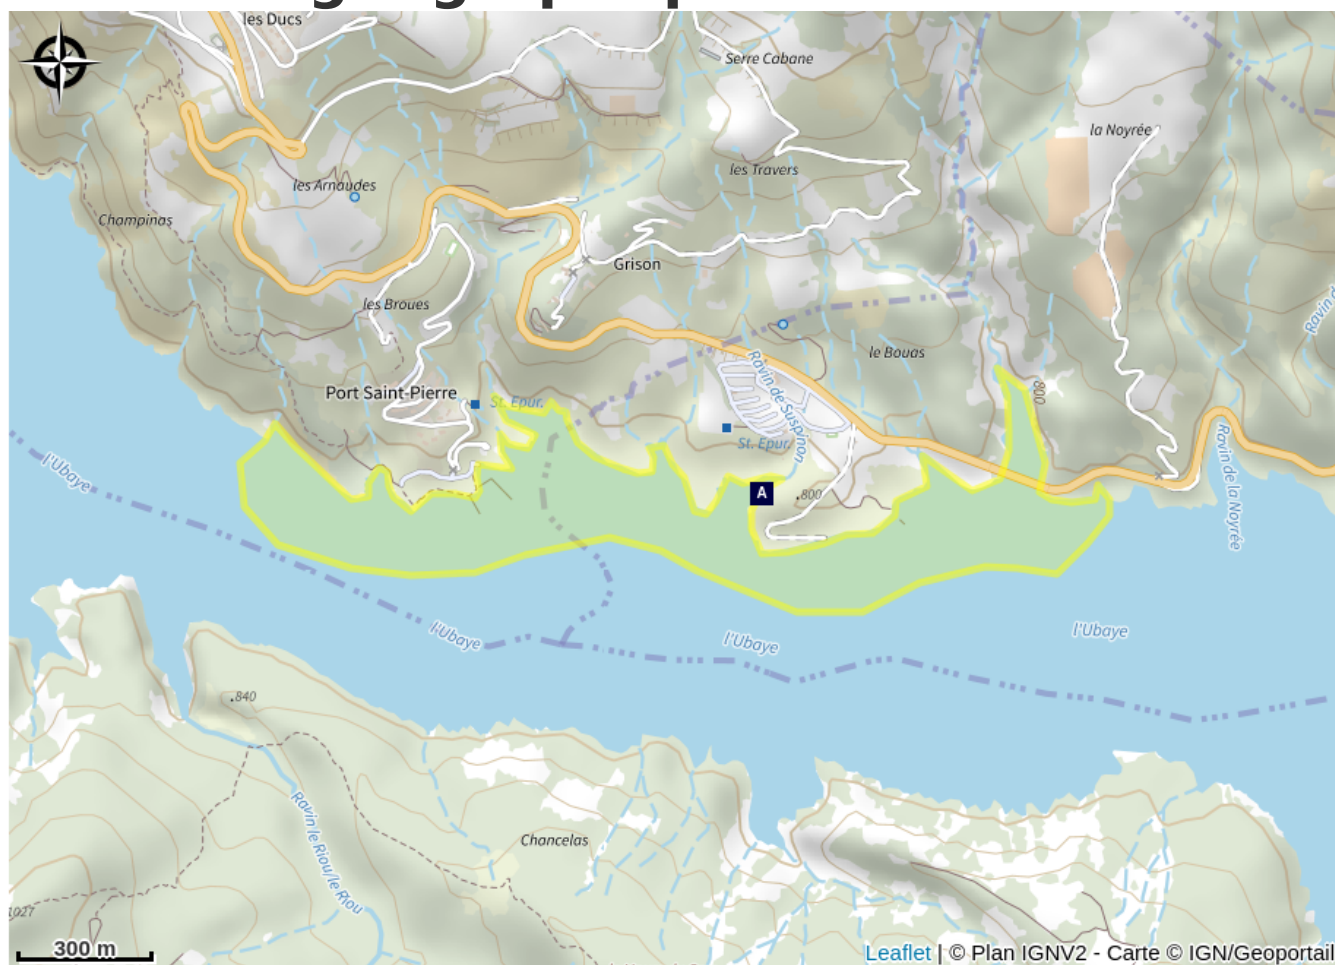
les Ducs
Serre Cabane
la Noyrée
les Travers
les Arnaudes
Champinas
Grison
les Broues
le Bouas
Ravin de Suspnon
Port Saint-Pierre
St. Epur.
St. Epur.
800
A
800
Ravin de la Noyrée
Ravin
l'Ubaye
l'Ubaye
l'Ubaye
l'Ubaye
840
Ravin le Riou/le Riou
Chancelas
1027
300 m
Leaflet | © Plan IGNV2 - Carte © IGN/Geoportail